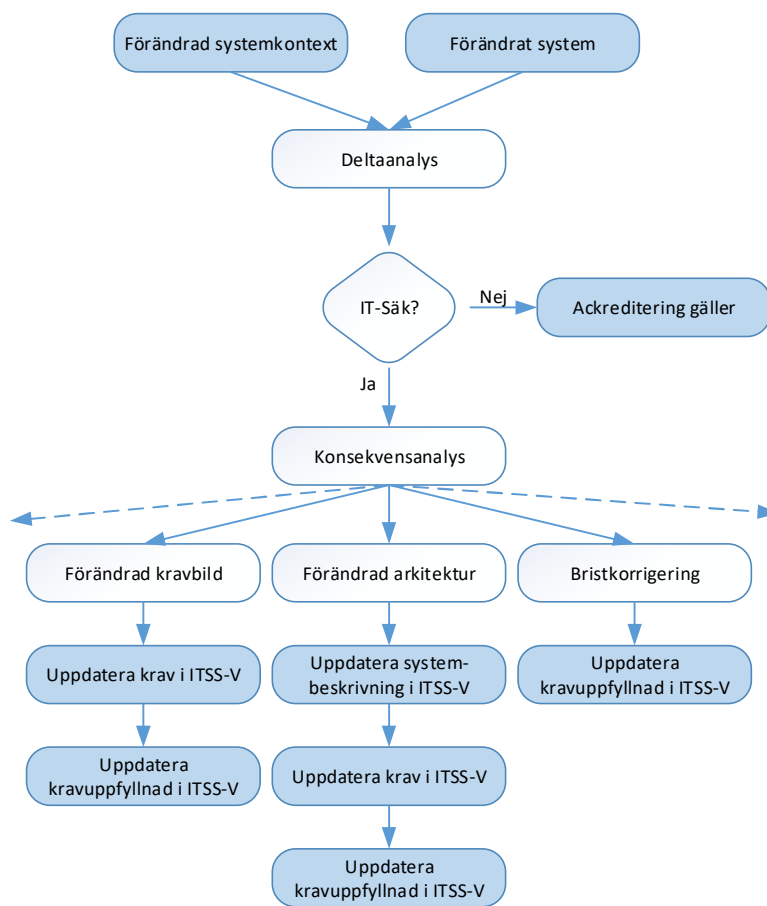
Förändrad systemkontext

Förändrat system

Deltaanalys

IT-Säk?

Nej

Ackreditering gäller

Ja

Konsekvensanalys

Förändrad kravbild

Uppdatera krav i ITSS-V

Uppdatera kravuppfyllnad i ITSS-V

Förändrad arkitektur

Uppdatera systembeskrivning i ITSS-V

Uppdatera krav i ITSS-V

Uppdatera kravuppfyllnad i ITSS-V

Bristkorrigering

Uppdatera kravuppfyllnad i ITSS-V